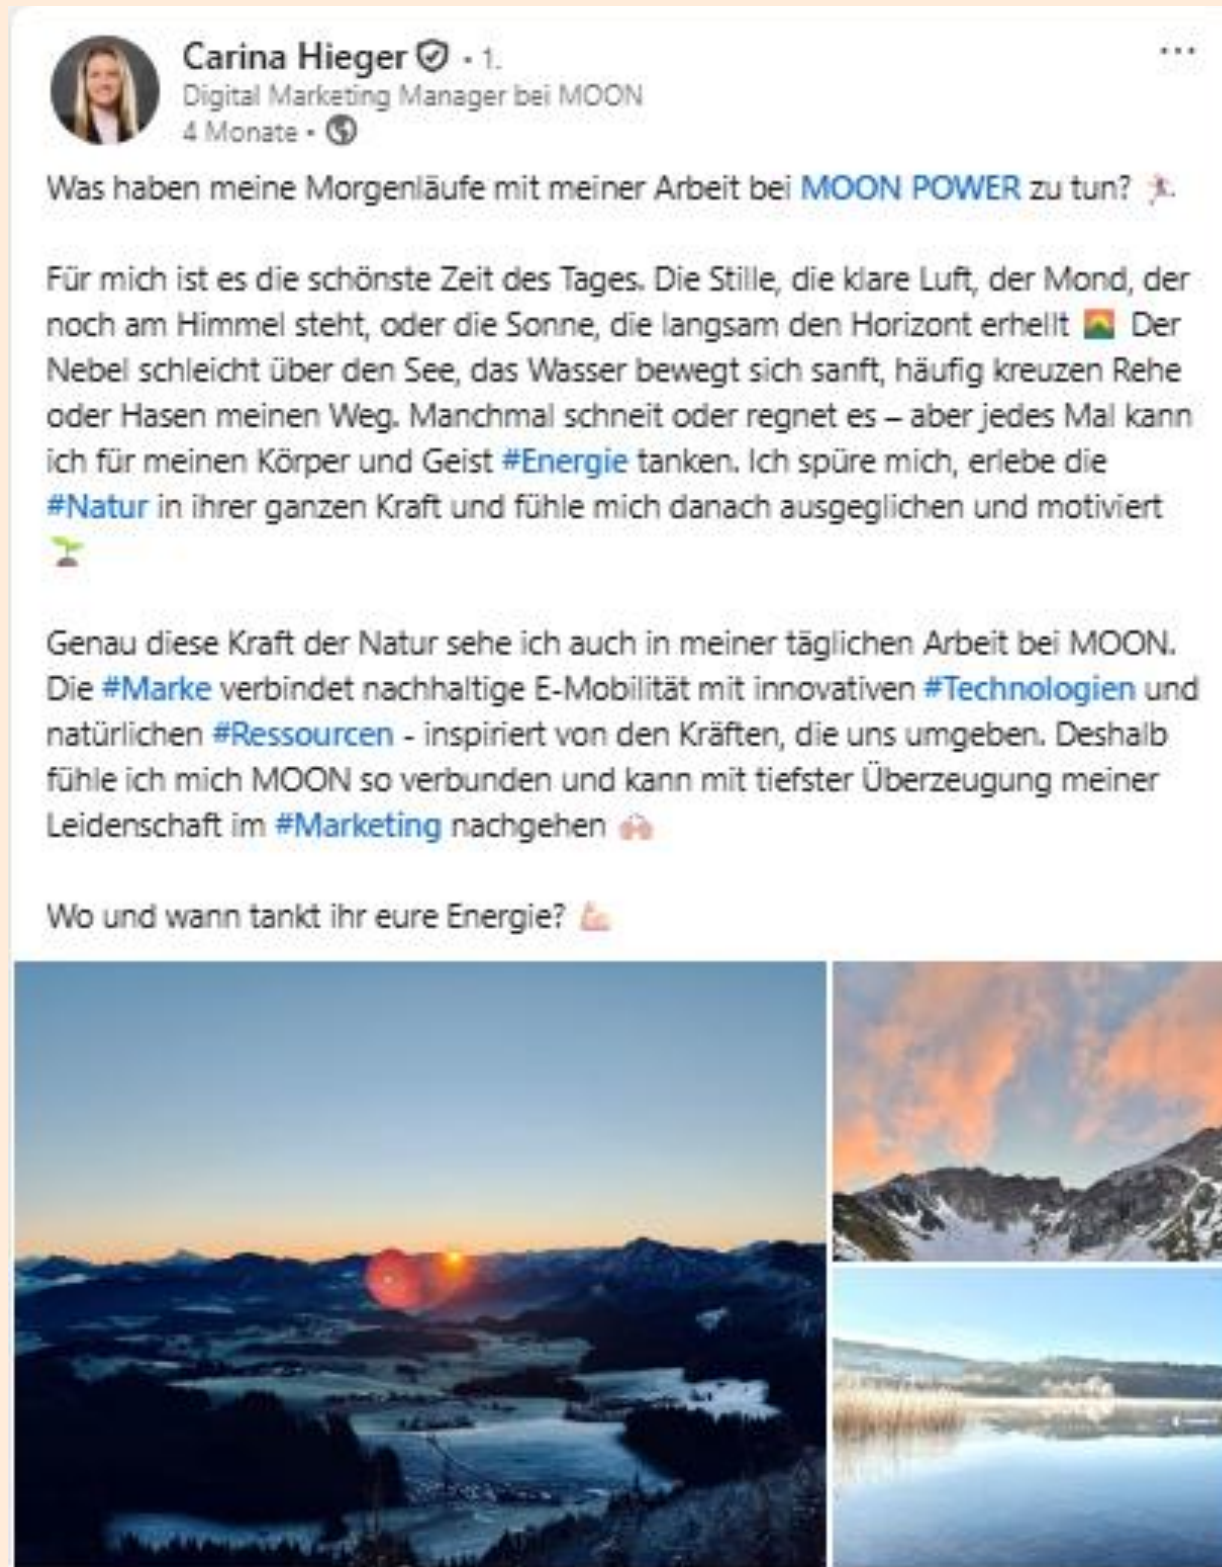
Carina Hieger · 1.
Digital Marketing Manager bei MOON
4 Monate ·

...

Was haben meine Morgenläufe mit meiner Arbeit bei MOON POWER zu tun?

Für mich ist es die schönste Zeit des Tages. Die Stille, die klare Luft, der Mond, der noch am Himmel steht, oder die Sonne, die langsam den Horizont erhellt Der Nebel schleicht über den See, das Wasser bewegt sich sanft, häufig kreuzen Rehe oder Hasen meinen Weg. Manchmal schneit oder regnet es – aber jedes Mal kann ich für meinen Körper und Geist #Energie tanken. Ich spüre mich, erlebe die #Natur in ihrer ganzen Kraft und fühle mich danach ausgeglichen und motiviert

Genau diese Kraft der Natur sehe ich auch in meiner täglichen Arbeit bei MOON. Die #Marke verbindet nachhaltige E-Mobilität mit innovativen #Technologien und natürlichen #Ressourcen - inspiriert von den Kräften, die uns umgeben. Deshalb fühle ich mich MOON so verbunden und kann mit tiefster Überzeugung meiner Leidenschaft im #Marketing nachgehen

Wo und wann tankt ihr eure Energie?